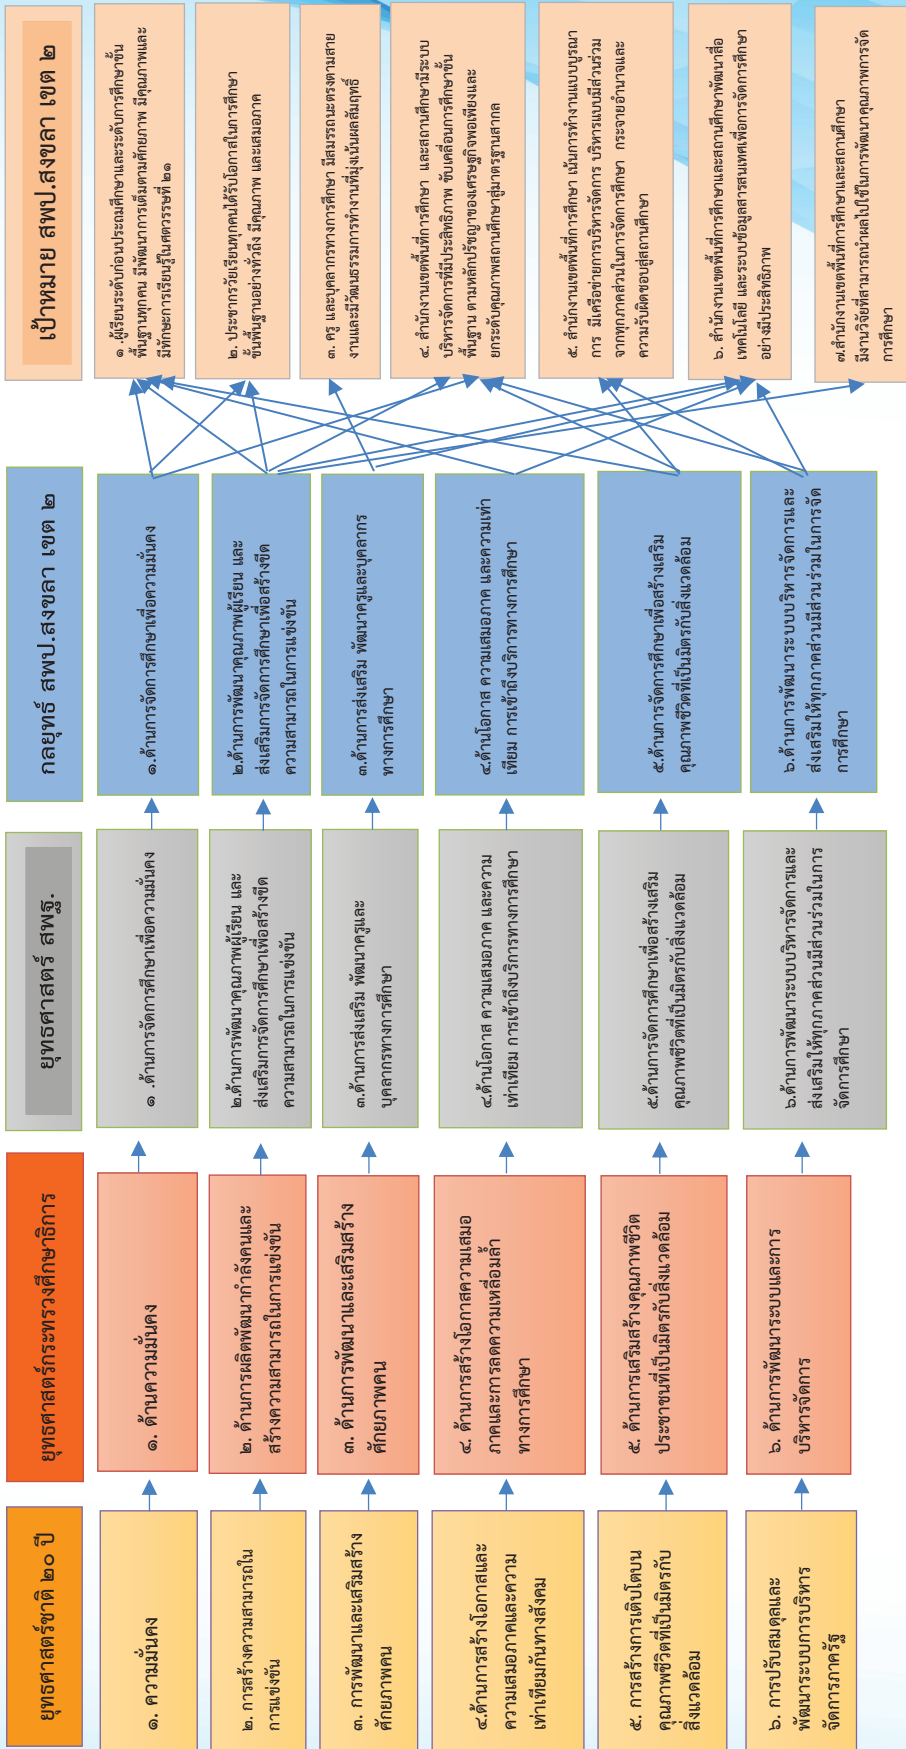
ยุทธศาสตร์ชาติ ๒๐ ปี

๑. ความมั่นคง

๒. การสร้างความสามารถในการแข่งขัน

๓. การพัฒนาและเสริมสร้างศักยภาพคน

๔.ด้านการสร้างโอกาสและความเสมอภาคและความเท่าเทียมกันทางสังคม

๕. การสร้างการเติบโตบนคุณภาพชีวิตที่เป็นมิตรกับสิ่งแวดล้อม

๖. การปรับสมดุลและพัฒนาระบบการบริหารจัดการภาครัฐ

ยุทธศาสตร์กระทรวงศึกษาธิการ

๑. ด้านความมั่นคง

๒. ด้านการผลิตพัฒนากำลังคนและสร้างความสามารถในการแข่งขัน

๓. ด้านการพัฒนาและเสริมสร้างศักยภาพคน

๔. ด้านการสร้างโอกาสความเสมอภาคและการลดความเหลื่อมล้ำทางการศึกษา

๕. ด้านการเสริมสร้างคุณภาพชีวิตประชาชนที่เป็นมิตรกับสิ่งแวดล้อม

๖. ด้านการพัฒนาระบบและการบริหารจัดการ

ยุทธศาสตร์ สพฐ.

๑ .ด้านการจัดการศึกษาเพื่อความมั่นคง

๒.ด้านการพัฒนาคุณภาพผู้เรียน และส่งเสริมการจัดการศึกษาเพื่อสร้างขีดความสามารถในการแข่งขัน

๓.ด้านการส่งเสริม พัฒนาครูและบุคลากรทางการศึกษา

๔.ด้านโอกาส ความเสมอภาค และความเท่าเทียม การเข้าถึงบริการทางการศึกษา

๕.ด้านการจัดการศึกษาเพื่อสร้างเสริมคุณภาพชีวิตที่เป็นมิตรกับสิ่งแวดล้อม

๖.ด้านการพัฒนาระบบบริหารจัดการและส่งเสริมให้ทุกภาคส่วนมีส่วนร่วมในการจัดการศึกษา

กลยุทธ์ สพป.สงขลา เขต ๒

๑.ด้านการจัดการศึกษาเพื่อความมั่นคง

๒.ด้านการพัฒนาคุณภาพผู้เรียน และส่งเสริมการจัดการศึกษาเพื่อสร้างขีดความสามารถในการแข่งขัน

๓.ด้านการส่งเสริม พัฒนาครูและบุคลากรทางการศึกษา

๔.ด้านโอกาส ความเสมอภาค และความเท่าเทียม การเข้าถึงบริการทางการศึกษา

๕.ด้านการจัดการศึกษาเพื่อสร้างเสริมคุณภาพชีวิตที่เป็นมิตรกับสิ่งแวดล้อม

๖.ด้านการพัฒนาระบบบริหารจัดการและส่งเสริมให้ทุกภาคส่วนมีส่วนร่วมในการจัดการศึกษา

เป้าหมาย สพป.สงขลา เขต ๒

๑.ผู้เรียนระดับก่อนประถมศึกษาและระดับการศึกษาขั้นพื้นฐานทุกคน มีพัฒนาการเต็มตามศักยภาพ มีคุณภาพและมีทักษะการเรียนรู้ในศตวรรษที่ ๒๑

๒. ประชากรวัยเรียนทุกคนได้รับโอกาสในการศึกษาขั้นพื้นฐานอย่างทั่วถึง มีคุณภาพ และเสมอภาค

๓. ครู และบุคลากรทางการศึกษา มีสมรรถนะตรงตามสายงานและมีวัฒนธรรมการทำงานที่มุ่งเน้นผลสัมฤทธิ์

๔. สำนักงานเขตพื้นที่การศึกษา และสถานศึกษามีระบบบริหารจัดการที่มีประสิทธิภาพ ขับเคลื่อนการศึกษาขั้นพื้นฐาน ตามหลักปรัชญาของเศรษฐกิจพอเพียงและยกระดับคุณภาพสถานศึกษาสู่มาตรฐานสากล

๕. สำนักงานเขตพื้นที่การศึกษา เน้นการทำงานแบบบูรณาการ มีเครือข่ายการบริหารจัดการ บริหารแบบมีส่วนร่วมจากทุกภาคส่วนในการจัดการศึกษา กระจายอำนาจและความรับผิดชอบสู่สถานศึกษา

๖. สำนักงานเขตพื้นที่การศึกษาและสถานศึกษาพัฒนาสื่อเทคโนโลยี และระบบข้อมูลสารสนเทศเพื่อการจัดการศึกษาอย่างมีประสิทธิภาพ

๗.สำนักงานเขตพื้นที่การศึกษาและสถานศึกษา มีงานวิจัยที่สามารถนำผลไปใช้ในการพัฒนาคุณภาพการจัดการศึกษา